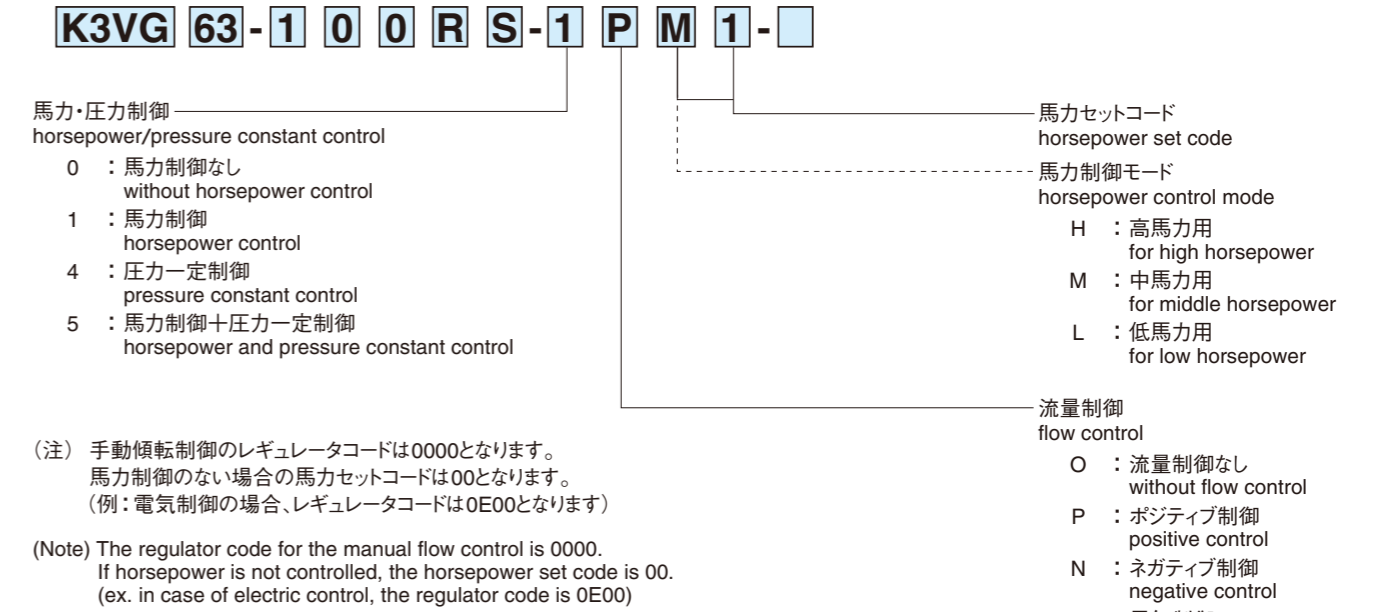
K3VG 63 - 1 0 0 R S - 1 P M 1 -

馬力・圧力制御
horsepower/pressure constant control
0 ：馬力制御なし
without horsepower control
1 ：馬力制御
horsepower control
4 ：圧力一定制御
pressure constant control
5 ：馬力制御＋圧力一定制御
horsepower and pressure constant control

（注） 手動傾転制御のレギュレータコードは0000となります。
馬力制御のない場合の馬力セットコードは00となります。
（例：電気制御の場合、レギュレータコードは0E00となります）

(Note) The regulator code for the manual flow control is 0000.
If horsepower is not controlled, the horsepower set code is 00.
(ex. in case of electric control, the regulator code is 0E00)

馬力セットコード
horsepower set code

馬力制御モード
horsepower control mode
H ：高馬力用
for high horsepower
M ：中馬力用
for middle horsepower
L ：低馬力用
for low horsepower

流量制御
flow control
O ：流量制御なし
without flow control
P ：ポジティブ制御
positive control
N ：ネガティブ制御
negative control
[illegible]